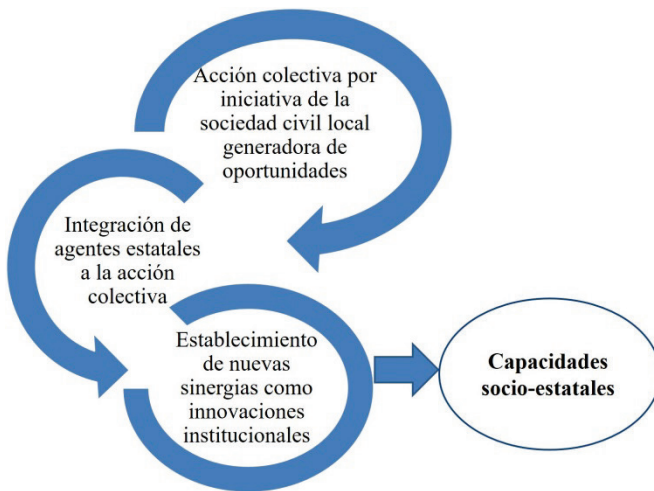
Acción colectiva por iniciativa de la sociedad civil local generadora de oportunidades

Integración de agentes estatales a la acción colectiva

Establecimiento de nuevas sinergias como innovaciones institucionales

Capacidades socio-estatales